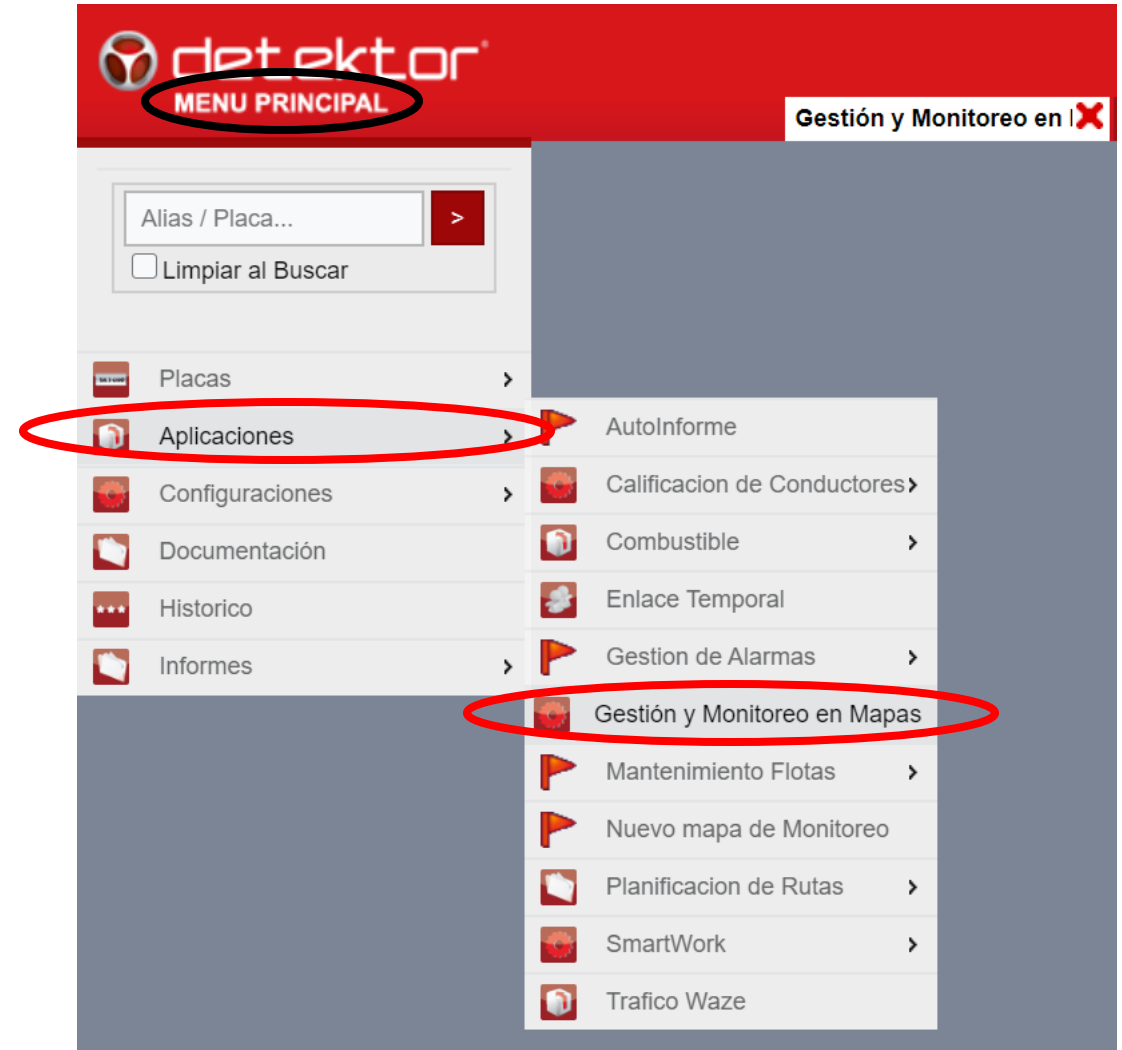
detektor®
MENU PRINCIPAL

Gestión y Monitoreo en I

Alias / Placa...
>
Limpiar al Buscar

Placas >
Aplicaciones >
Configuraciones >
Documentación
Historico
Informes >

AutoInforme
Calificacion de Conductores >
Combustible >
Enlace Temporal
Gestion de Alarmas >
Gestión y Monitoreo en Mapas
Mantenimiento Flotas >
Nuevo mapa de Monitoreo
Planificacion de Rutas >
SmartWork >
Trafico Waze